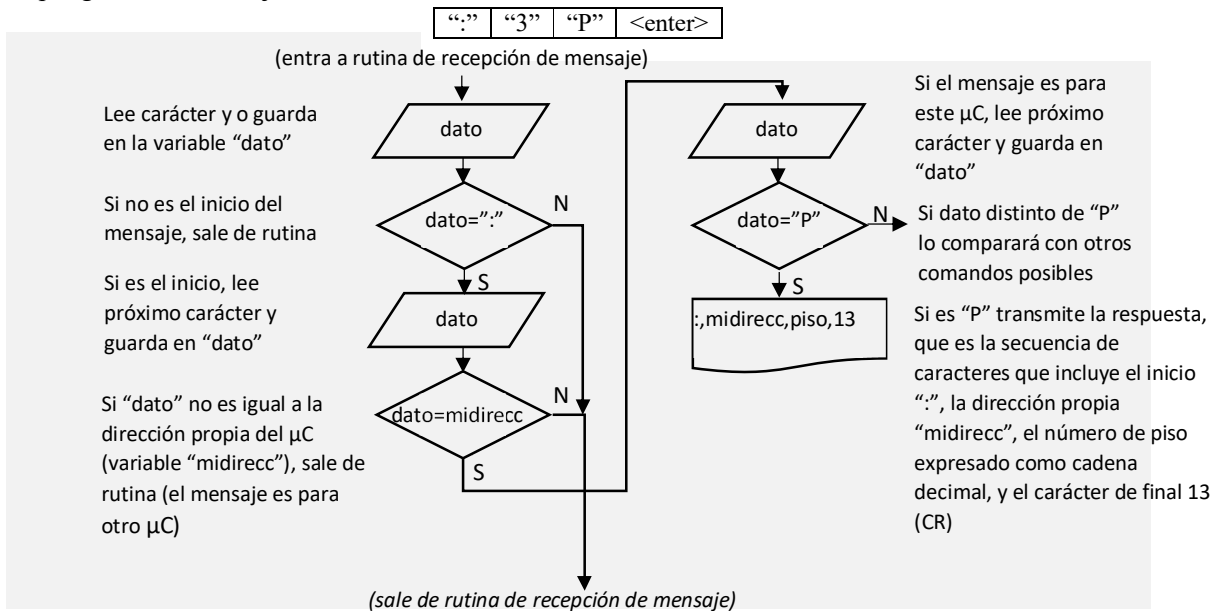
| ":" | "3" | "P" | <enter> |
|---|---|---|---|

(entra a rutina de recepción de mensaje)

Lee carácter y o guarda en la variable "dato"

dato

Si no es el inicio del mensaje, sale de rutina

dato=":"

N

S

Si es el inicio, lee próximo carácter y guarda en "dato"

dato

Si "dato" no es igual a la dirección propia del µC (variable "midirecc"), sale de rutina (el mensaje es para otro µC)

dato=midirecc

N

S

Si el mensaje es para este µC, lee próximo carácter y guarda en "dato"

dato

dato="P"

N

Si dato distinto de "P" lo comparará con otros comandos posibles

S

:,midirecc,piso,13

Si es "P" transmite la respuesta, que es la secuencia de caracteres que incluye el inicio ":", la dirección propia "midirecc", el número de piso expresado como cadena decimal, y el carácter de final 13 (CR)

(sale de rutina de recepción de mensaje)